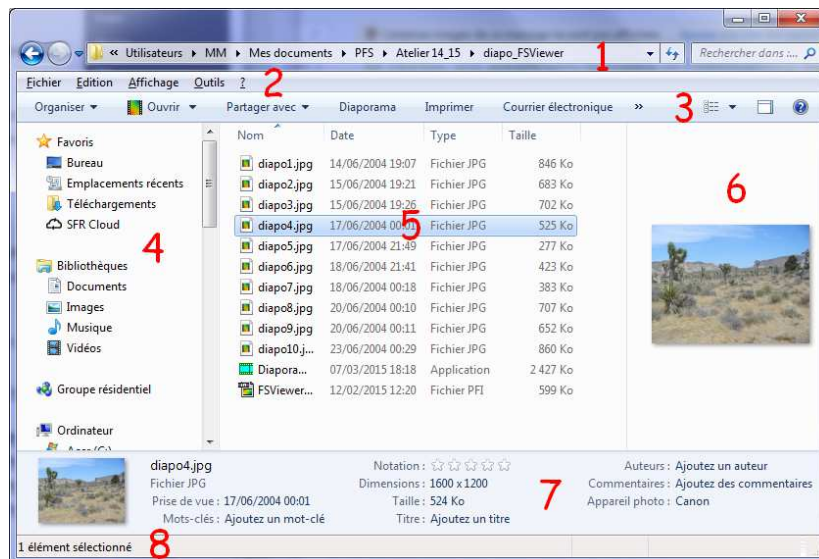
« Utilisateurs ▸ MM ▸ Mes documents ▸ PFS ▸ Atelier14_15 ▸ diapo_FSViewer 1

Rechercher dans : ...

Fichier Edition Affichage Outils ? 2

Organiser ▾ Ouvrir ▾ Partager avec ▾ Diaporama Imprimer Courrier électronique » 3

Favoris
Bureau
Emplacements récents
Téléchargements
SFR Cloud
4
Bibliothèques
Documents
Images
Musique
Vidéos
Groupe résidentiel
Ordinateur

| Nom | Date | Type | Taille |
|---|---|---|---|
| diapo1.jpg | 14/06/2004 19:07 | Fichier JPG | 846 Ko |
| diapo2.jpg | 15/06/2004 19:21 | Fichier JPG | 683 Ko |
| diapo3.jpg | 15/06/2004 19:26 | Fichier JPG | 702 Ko |
| diapo4.jpg | 17/06/2004 00:01 | Fichier JPG | 525 Ko |
| diapo5.jpg | 17/06/2004 21:49 | Fichier JPG | 277 Ko |
| diapo6.jpg | 18/06/2004 21:41 | Fichier JPG | 423 Ko |
| diapo7.jpg | 18/06/2004 00:18 | Fichier JPG | 383 Ko |
| diapo8.jpg | 20/06/2004 00:10 | Fichier JPG | 707 Ko |
| diapo9.jpg | 20/06/2004 00:11 | Fichier JPG | 652 Ko |
| diapo10.j... | 23/06/2004 00:29 | Fichier JPG | 860 Ko |
| Diapora... | 07/03/2015 18:18 | Application | 2 427 Ko |
| FSViewer... | 12/02/2015 12:20 | Fichier PFI | 599 Ko |

5

6

diapo4.jpg
Fichier JPG
Prise de vue : 17/06/2004 00:01
Mots-clés : Ajoutez un mot-clé
Notation : ☆☆☆☆☆
Dimensions : 1600 x 1200
Taille : 524 Ko
Titre : Ajoutez un titre
7
Auteurs : Ajoutez un auteur
Commentaires : Ajoutez des commentaires
Appareil photo : Canon

1 élément sélectionné 8